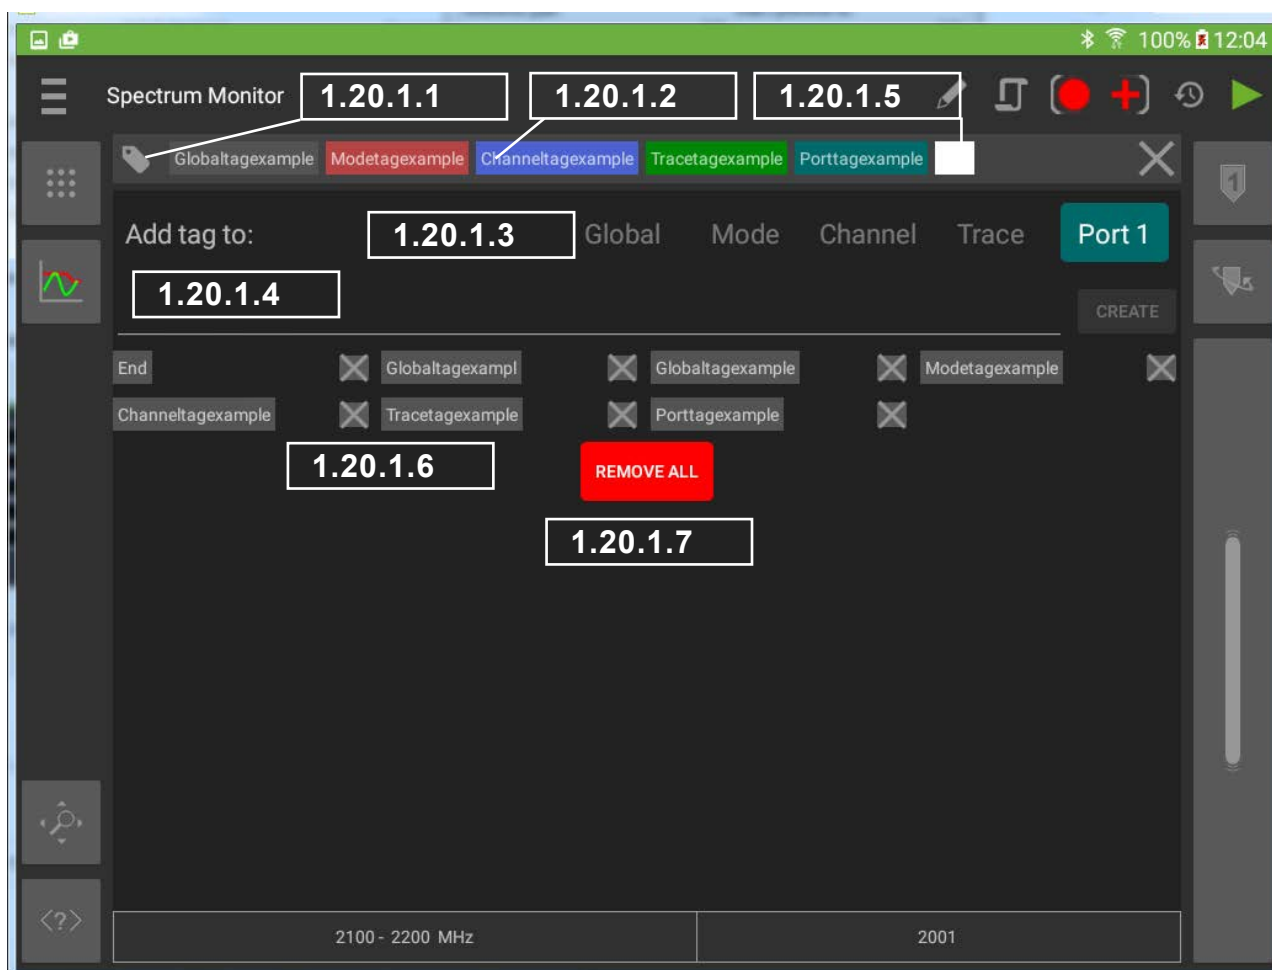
100% 12:04

Spectrum Monitor 1.20.1.1 1.20.1.2 1.20.1.5

Globaltagexample Modetagexample Channeltagexample Tracetagexample Porttagexample

Add tag to: 1.20.1.3 Global Mode Channel Trace Port 1

1.20.1.4

CREATE

End Globaltagexampl Globaltagexample Modetagexample
Channeltagexample Tracetagexample Porttagexample

1.20.1.6

REMOVE ALL

1.20.1.7

<?>

2100 - 2200 MHz | 2001